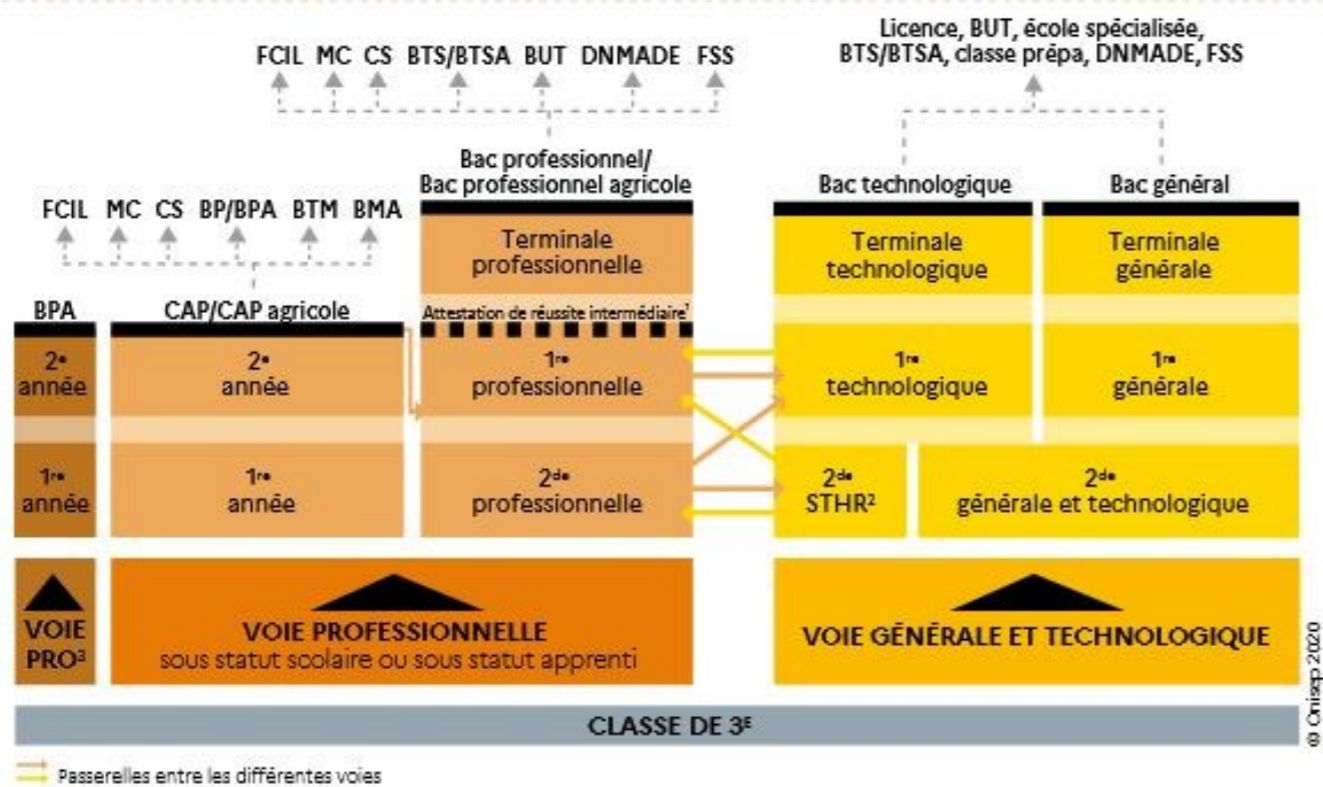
FCIL MC CS BTS/BTSA BUT DNMADE FSS

Licence, BUT, école spécialisée, BTS/BTSA, classe prépa, DNMADE, FSS

Bac professionnel/ Bac professionnel agricole

Bac technologique

Bac général

FCIL MC CS BP/BPA BTM BMA

Terminale professionnelle

Terminale technologique

Terminale générale

BPA

CAP/CAP agricole

Attestation de réussite intermédiaire$^1$

2$^e$ année

2$^e$ année

1$^{re}$ professionnelle

1$^{re}$ technologique

1$^{re}$ générale

1$^{re}$ année

1$^{re}$ année

2$^{de}$ professionnelle

2$^{de}$ STHR$^2$

2$^{de}$ générale et technologique

VOIE PRO$^3$

VOIE PROFESSIONNELLE sous statut scolaire ou sous statut apprenti

VOIE GÉNÉRALE ET TECHNOLOGIQUE

CLASSE DE 3$^E$

Passerelles entre les différentes voies

© Onisep 2020